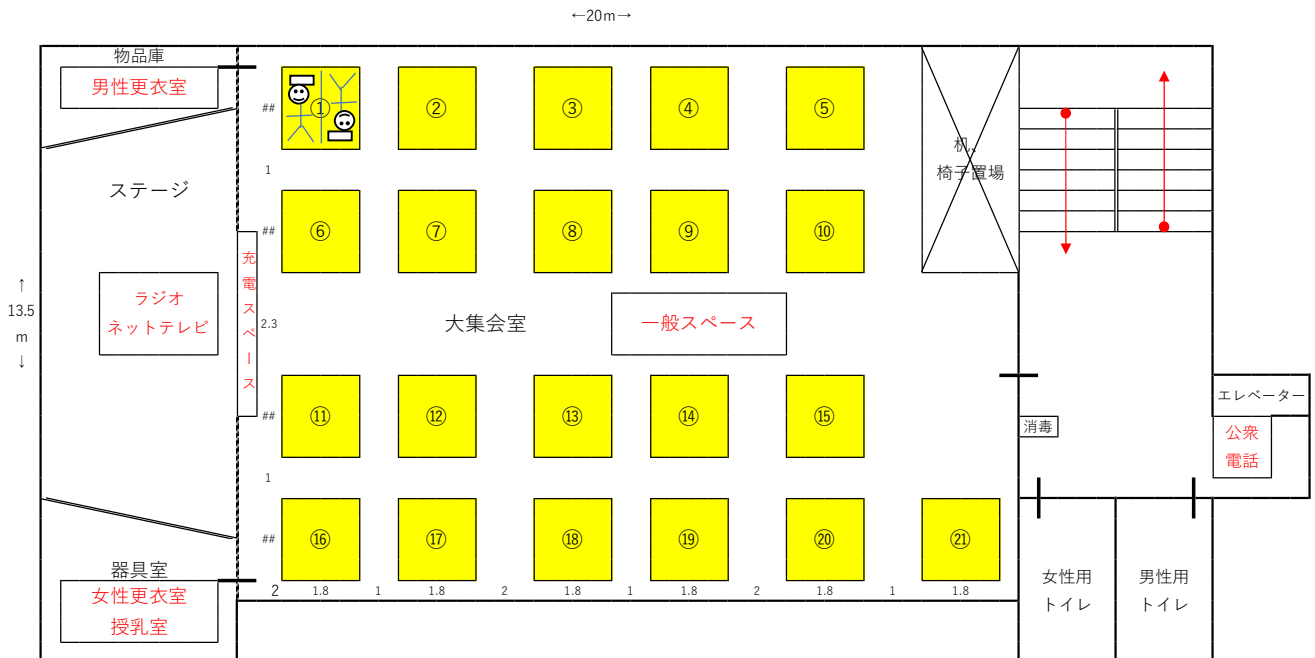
←20m→

物品庫

男性更衣室

ステージ

↑ 13.5 m ↓

ラジオ ネットテレビ

充電スペース

器具室

女性更衣室 授乳室

##

1

##

2.3

##

1

##

2

①

②

③

④

⑤

⑥

⑦

⑧

⑨

⑩

大集会室

一般スペース

⑪

⑫

⑬

⑭

⑮

⑯

⑰

⑱

⑲

⑳

㉑

1.8 1 1.8 2 1.8 1 1.8 2 1.8 1 1.8

机、椅子置場

消毒

エレベーター

公衆電話

女性用トイレ

男性用トイレ